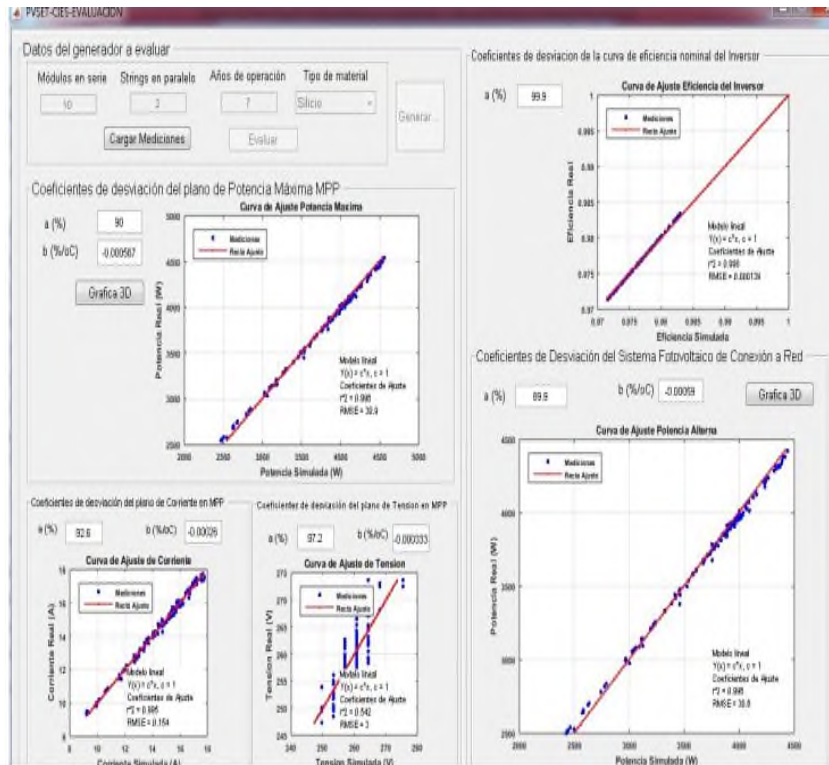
PVSET-CIES-EVALUACION

Datos del generador a evaluar

Módulos en serie | Strings en paralelo | Años de operación | Tipo de material

10 | 2 | 7 | Silicio

Generar

Cargar Mediciones

Evaluar

Coeficientes de desviación del plano de Potencia Máxima MPP

a (%) 90

b (%/oC) -0.000567

Grafica 3D

Curva de Ajuste Potencia Maxima

Mediciones
Recta Ajuste

Modelo lineal
Y(x) = c*x, c = 1
Coeficientes de Ajuste
r^2 = 0.998
RMSE = 30.9

Potencia Real (W)

Potencia Simulada (W)

2500 3000 3500 4000 4500 5000

2000 2500 3000 3500 4000 4500 5000

Coeficientes de desviacion de la curva de eficiencia nominal del Inversor

a (%) 99.9

Curva de Ajuste Eficiencia del Inversor

Mediciones
Recta Ajuste

Modelo lineal
Y(x) = c*x, c = 1
Coeficientes de Ajuste
r^2 = 0.998
RMSE = 0.000139

Eficiencia Real

Eficiencia Simulada

0.97 0.975 0.98 0.985 0.99 0.995 1

0.97 0.975 0.98 0.985 0.99 0.995 1

Coeficientes de Desviación del Sistema Fotovoltaico de Conexión a Red

a (%) 89.9

b (%/oC) -0.00059

Grafica 3D

Curva de Ajuste Potencia Alterna

Mediciones
Recta Ajuste

Modelo lineal
Y(x) = c*x, c = 1
Coeficientes de Ajuste
r^2 = 0.998
RMSE = 30.8

Potencia Real (W)

Potencia Simulada (W)

2000 2500 3000 3500 4000 4500

2000 2500 3000 3500 4000 4500

Coeficientes de desviación del plano de Corriente en MPP

a (%) 92.6

b (%/oC) -0.00026

Curva de Ajuste de Corriente

Mediciones
Recta Ajuste

Modelo lineal
Y(x) = c*x, c = 1
Coeficientes de Ajuste
r^2 = 0.995
RMSE = 0.154

Corriente Real (A)

Corriente Simulada (A)

8 10 12 14 16 18

Coeficientes de desviación del plano de Tension en MPP

a (%) 97.2

b (%/oC) -0.000333

Curva de Ajuste de Tension

Mediciones
Recta Ajuste

Modelo lineal
Y(x) = c*x, c = 1
Coeficientes de Ajuste
r^2 = 0.542
RMSE = 3

Tension Real (V)

Tension Simulada (V)

245 250 255 260 265 270 275

240 250 260 270 280